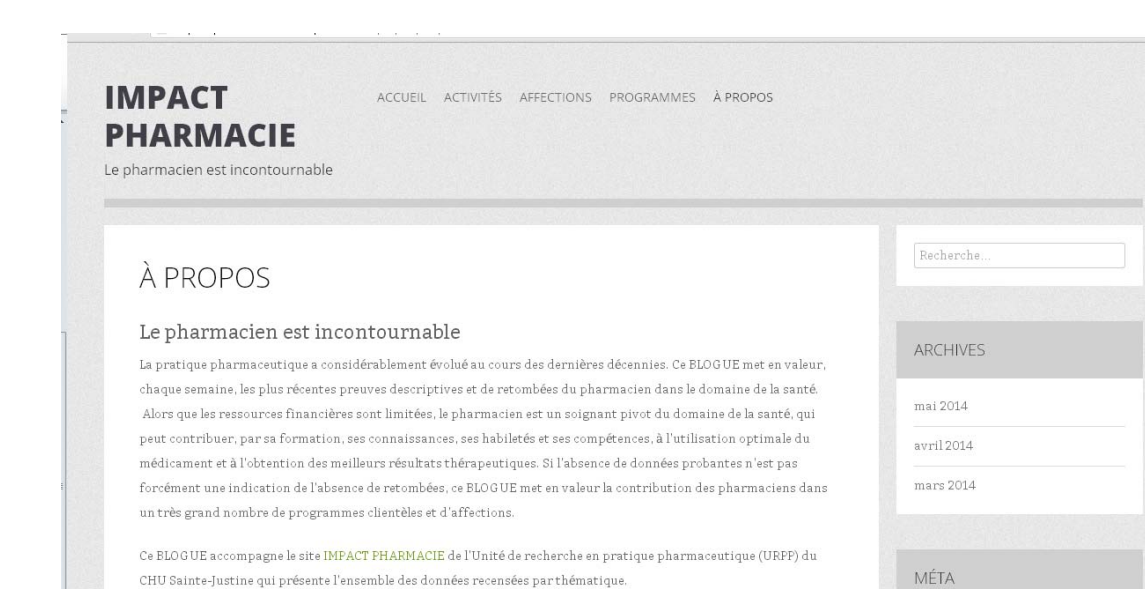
IMPACT PHARMACIE
Le pharmacien est incontournable

ACCUEIL ACTIVITÉS AFFECTIONS PROGRAMMES À PROPOS

À PROPOS

Le pharmacien est incontournable

La pratique pharmaceutique a considérablement évolué au cours des dernières décennies. Ce BLOGUE met en valeur, chaque semaine, les plus récentes preuves descriptives et de retombées du pharmacien dans le domaine de la santé. Alors que les ressources financières sont limitées, le pharmacien est un soignant pivot du domaine de la santé, qui peut contribuer, par sa formation, ses connaissances, ses habiletés et ses compétences, à l'utilisation optimale du médicament et à l'obtention des meilleurs résultats thérapeutiques. Si l'absence de données probantes n'est pas forcément une indication de l'absence de retombées, ce BLOGUE met en valeur la contribution des pharmaciens dans un très grand nombre de programmes clientèles et d'affections.

Ce BLOGUE accompagne le site IMPACT PHARMACIE de l'Unité de recherche en pratique pharmaceutique (URPP) du CHU Sainte-Justine qui présente l'ensemble des données recensées par thématique.

Recherche...

ARCHIVES

mai 2014

avril 2014

mars 2014

MÉTA